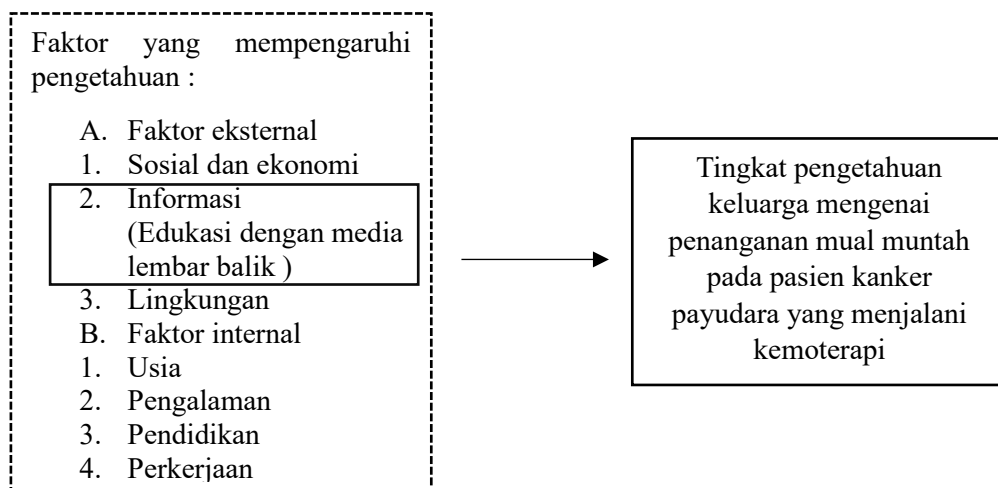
Faktor yang mempengaruhi pengetahuan :

A. Faktor eksternal
1. Sosial dan ekonomi
2. Informasi (Edukasi dengan media lembar balik )
3. Lingkungan
B. Faktor internal
1. Usia
2. Pengalaman
3. Pendidikan
4. Perkerjaan

Tingkat pengetahuan keluarga mengenai penanganan mual muntah pada pasien kanker payudara yang menjalani kemoterapi